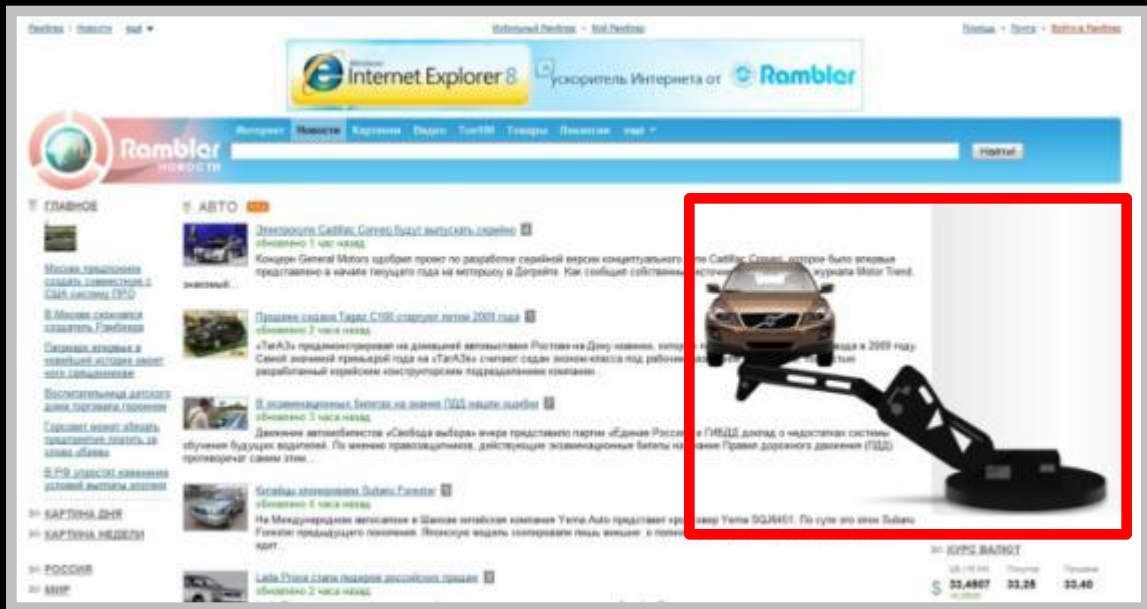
Рамблер · Новости · ещё ▾

Избранный Рамблер · Мой Рамблер

Помощь · Почта · Войти в Рамблер

Internet Explorer 8 ускоритель Интернета от Rambler

Rambler НОВОСТИ

Интернет Новости Картинки Видео ТОП100 Товары Пессимисты ещё ▾

Найти!

ГЛАВНОЕ

Москва предложила создать совместную с США систему ПРО

В Москве скончался создатель Рамблера

Парадокс впервые в новейшей истории имеет кого священником

Воспитательница детского дома торговала героином

Горсовет может обязать предприятия платить за старое «Бомж»

В РФ упростят изменения условий выплаты ипотеки

КАРТИНА ДНЯ

КАРТИНА НЕДЕЛИ

РОССИЯ

МИР

АВТО

Электрокупе Cadillac Converj будут выпускать серийно

обновлено 1 час назад

Концерн General Motors одобрил проект по разработке серийной версии концептуального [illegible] Cadillac Converj, которое было впервые представлено в начале текущего года на мотошоу в Детройте. Как сообщает собственный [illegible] журнала Motor Trend, знакомый...

Продажи седана Tagaz C100 стартуют летом 2009 года

обновлено 2 часа назад

«ТагАЗ» продемонстрировал на домашней автовыставке Ростов-на-Дону новинку, которая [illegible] года в 2009 году. Самой значимой премьерой года на «ТагАЗе» считает седан эконом-класса под рабочим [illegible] разработанный корейским конструкторским подразделением компании...

В экзаменационных билетах на знание ПДД нашли ошибки

обновлено 3 часа назад

Движение автомобилистов «Свобода выбора» вчера представило партии «Единая Россия» и ГИБДД доклад о недостатках системы обучения будущих водителей. По мнению правозащитников, действующие экзаменационные билеты на знание Правил дорожного движения (ПДД) противоречат самим этим...

Китайцы скопировали Subaru Forester

обновлено 3 часа назад

На Международном автосалоне в Шанхае китайская компания Yema Auto представит кроссовер Yema SQJ6451. По сути это клон Subaru Forester предыдущего поколения. Японскую модель скопировали лишь внешне: с помощью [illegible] едет...

Lada Priora стала лидером российских продаж

обновлено 2 часа назад

КУРС ВАЛЮТ

$ 33,4607 33,25 33,40